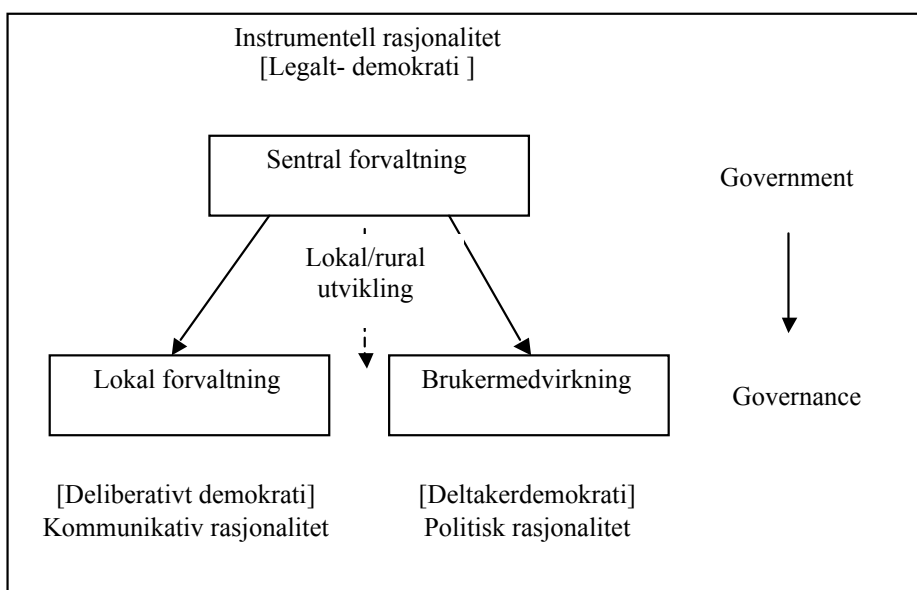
Instrumentell rasjonalitet
[Legalt- demokrati ]

Sentral forvaltning

Government

Lokal/rural
utvikling

Lokal forvaltning

Brukermedvirkning

Governance

[Deliberativt demokrati]
Kommunikativ rasjonalitet

[Deltakerdemokrati]
Politisk rasjonalitet